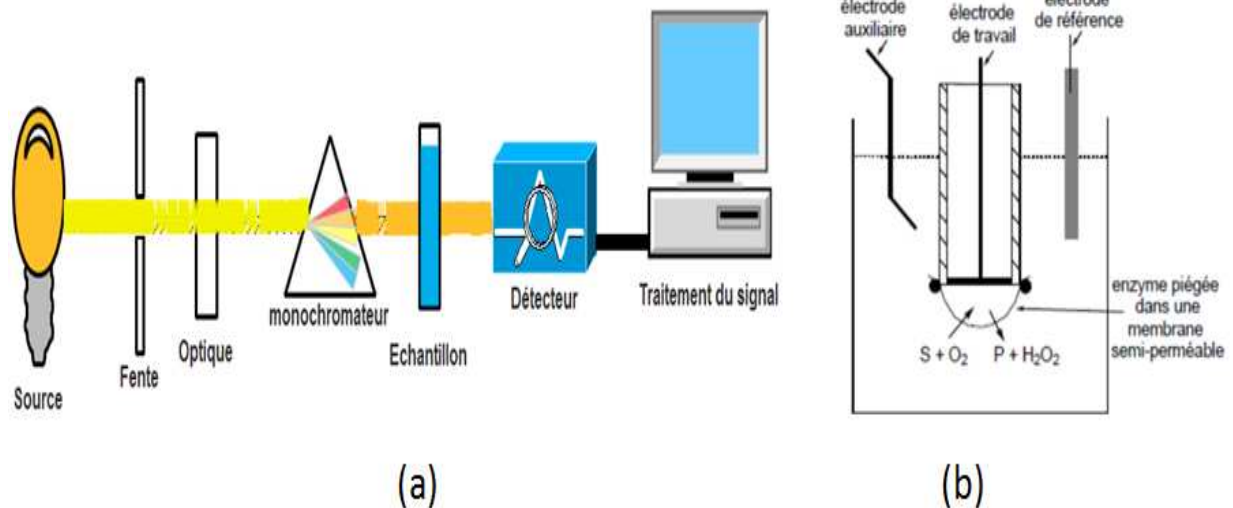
Source

Fente

Optique

monochromateur

Echantillon

Détecteur

Traitement du signal

(a)

électrode auxiliaire

électrode de travail

électrode de référence

enzyme piégée dans une membrane semi-perméable

$S + O_2$

$P + H_2O_2$

(b)